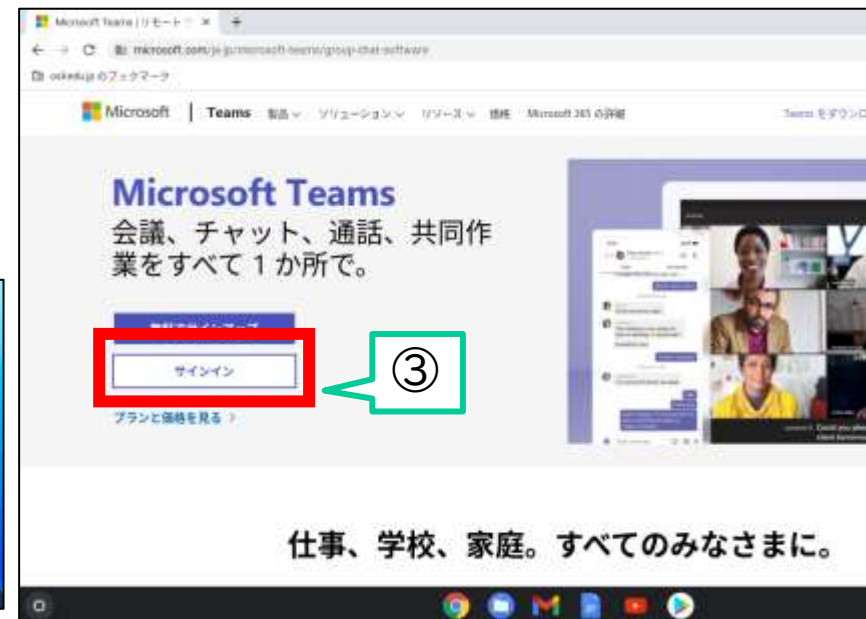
Microsoft Teams | リモート

microsoft.com/ja-jp/microsoft-teams/group-chat-software

osked.jp のブックマーク

Microsoft | Teams 製品 ソリューション リソース 価格 Microsoft 365 の詳細

Teams をダウンロ

Microsoft Teams
会議、チャット、通話、共同作業をすべて 1 か所で。

無料でサインアップ

サインイン

プランと価格を見る >

③

仕事、学校、家庭。すべてのみなさまに。